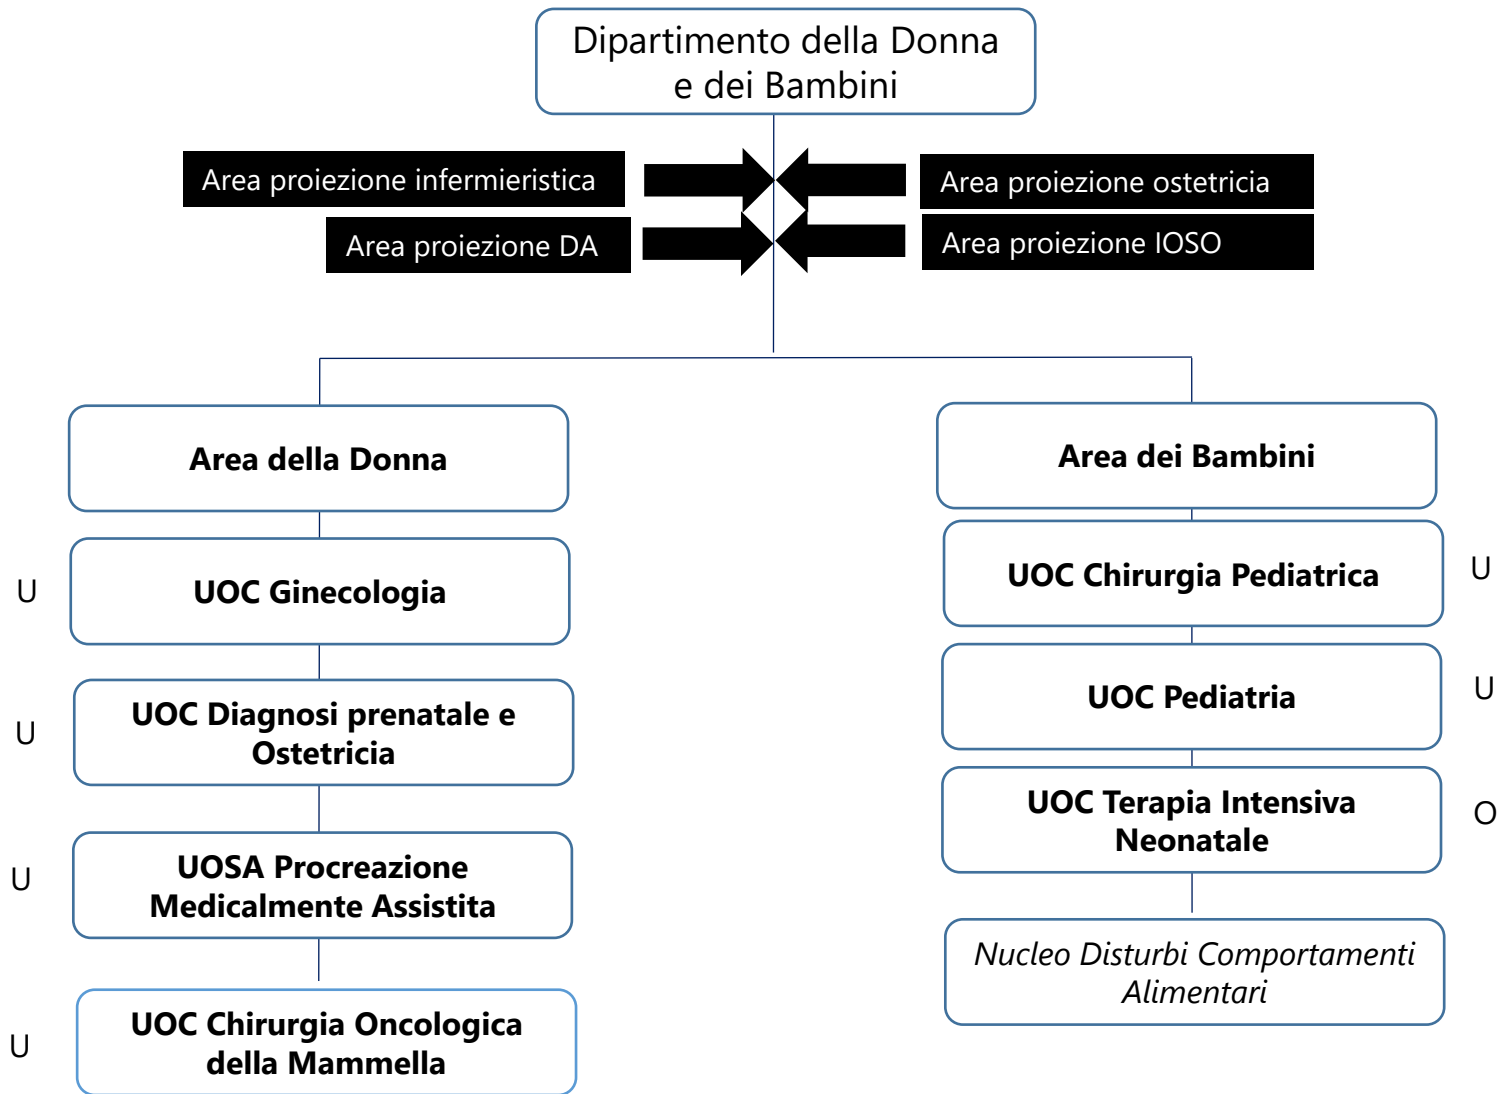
Dipartimento della Donna e dei Bambini

Area proiezione infermieristica

Area proiezione DA

Area proiezione ostetricia

Area proiezione IOSO

Area della Donna

U

UOC Ginecologia

U

UOC Diagnosi prenatale e Ostetricia

U

UOSA Procreazione Medicalmente Assistita

U

UOC Chirurgia Oncologica della Mammella

Area dei Bambini

UOC Chirurgia Pediatrica

U

UOC Pediatria

U

UOC Terapia Intensiva Neonatale

O

*Nucleo Disturbi Comportamenti Alimentari*